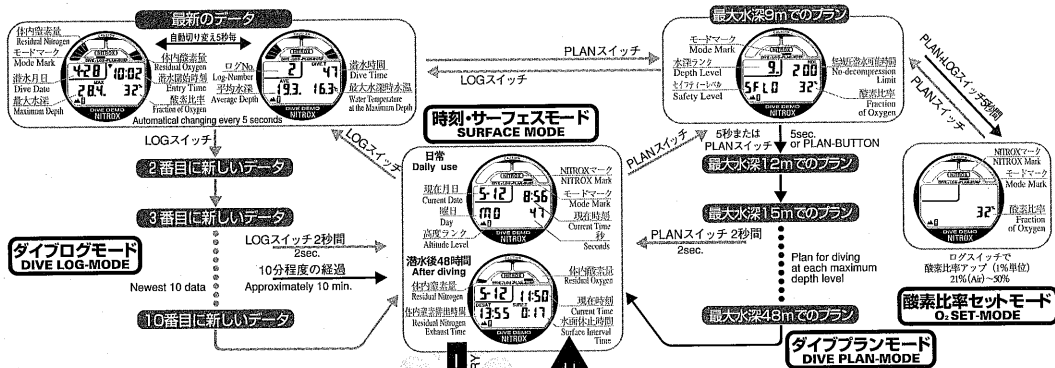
最新のデータ

体内窒素量
Residual Nitrogen
モードマーク
Mode Mark
潜水月日
Dive Date
最大水深
Maximum Depth

自動切り変え5秒毎

体内酸素量
Residual Oxygen
潜水開始時刻
Entry Time
酸素比率
Fraction of Oxygen

ログNo.
Log-Number
平均水深
Average Depth

潜水時間
Dive Time
最大水深時水温
Water Temperature at the Maximum Depth

Automatical changing every 5 seconds

4.28 10:02
28.4 25.1
2 47
19.3 16.3

LOGスイッチ

2番目に新しいデータ

3番目に新しいデータ

ダイブログモード
DIVE LOG-MODE

Newest 10 data

LOGスイッチ 2秒間
2sec.

10分程度の経過
Approximately 10 min.

10番目に新しいデータ

LOGスイッチ

PLANスイッチ

LOGスイッチ

時刻・サーフェスモード
SURFACE MODE

日常
Daily use

現在月日
Current Date
曜日
Day
高度ランク
Altitude Level

NITROXマーク
NITROX Mark
モードマーク
Mode Mark
現在時刻
Current Time
秒
Seconds

5-12 8:56
MO 47

潜水後48時間
After diving

体内窒素量
Residual Nitrogen
体内窒素排出時間
Residual Nitrogen Exhaust Time

体内酸素量
Residual Oxygen
現在時刻
Current Time
水面休止時間
Surface Interval Time

5-12 11:50
13:55 0:17

DIVE DEMO
NITROX

最大水深9mでのプラン

モードマーク
Mode Mark
水深ランク
Depth Level
セイフティーレベル
Safety Level

無減圧潜水可能時間
No-decompression Limit
酸素比率
Fraction of Oxygen

9. 200
SFL0 32

PLANスイッチ

5秒または PLANスイッチ

5sec. or PLAN-BUTTON

最大水深12mでのプラン

最大水深15mでのプラン

PLANスイッチ 2秒間
2sec.

Plan for diving at each maximum depth level

最大水深48mでのプラン

ダイブプランモード
DIVE PLAN-MODE

PLAN+LOGスイッチ5秒間

PLANスイッチ

NITROXマーク
NITROX Mark
モードマーク
Mode Mark
酸素比率
Fraction of Oxygen

32

ログスイッチで
酸素比率アップ (1%単位)
21%(Air)～50%

酸素比率セットモード
O₂ SET-MODE